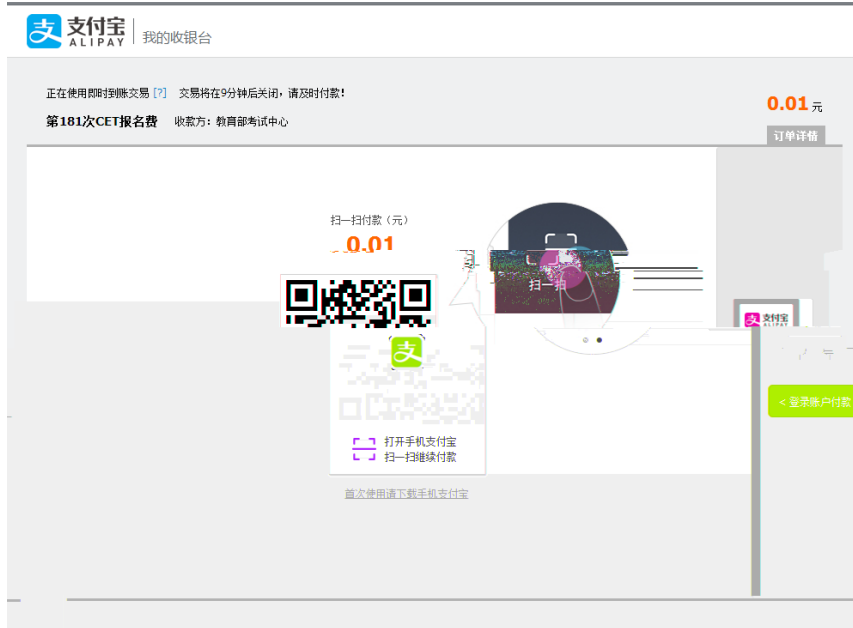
支付宝 ALIPAY 我的收银台

正在使用即时到账交易 [?] 交易将在9分钟后关闭，请及时付款！

第181次CET报名费 收款方：教育部考试中心

0.01 元

订单详情

扫一扫付款（元）

0.01

扫一扫

支付宝 ALIPAY

< 登录账户付款

打开手机支付宝
扫一扫继续付款

首次使用请下载手机支付宝